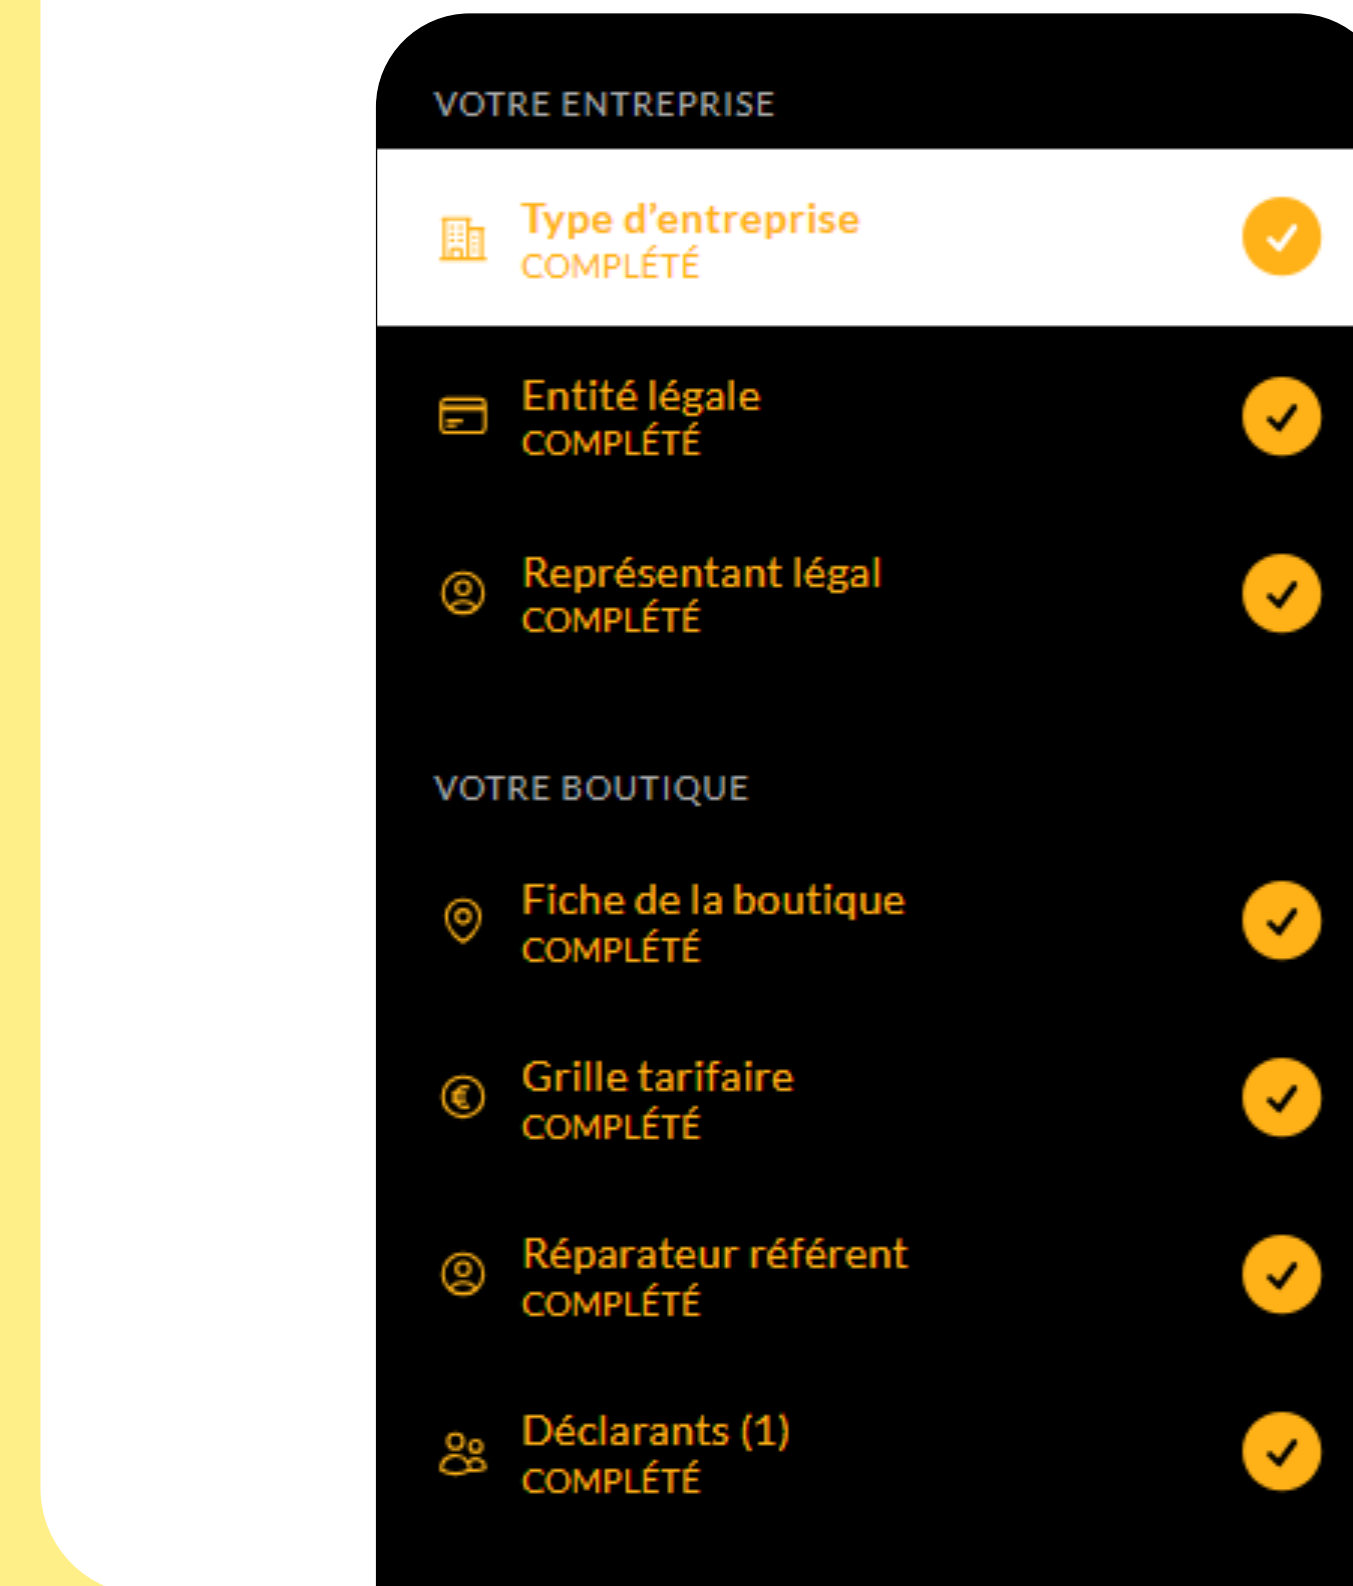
VOTRE ENTREPRISE

Type d'entreprise
COMPLÉTÉ

Entité légale
COMPLÉTÉ

Représentant légal
COMPLÉTÉ

VOTRE BOUTIQUE

Fiche de la boutique
COMPLÉTÉ

Grille tarifaire
COMPLÉTÉ

Réparateur référent
COMPLÉTÉ

Déclarants (1)
COMPLÉTÉ